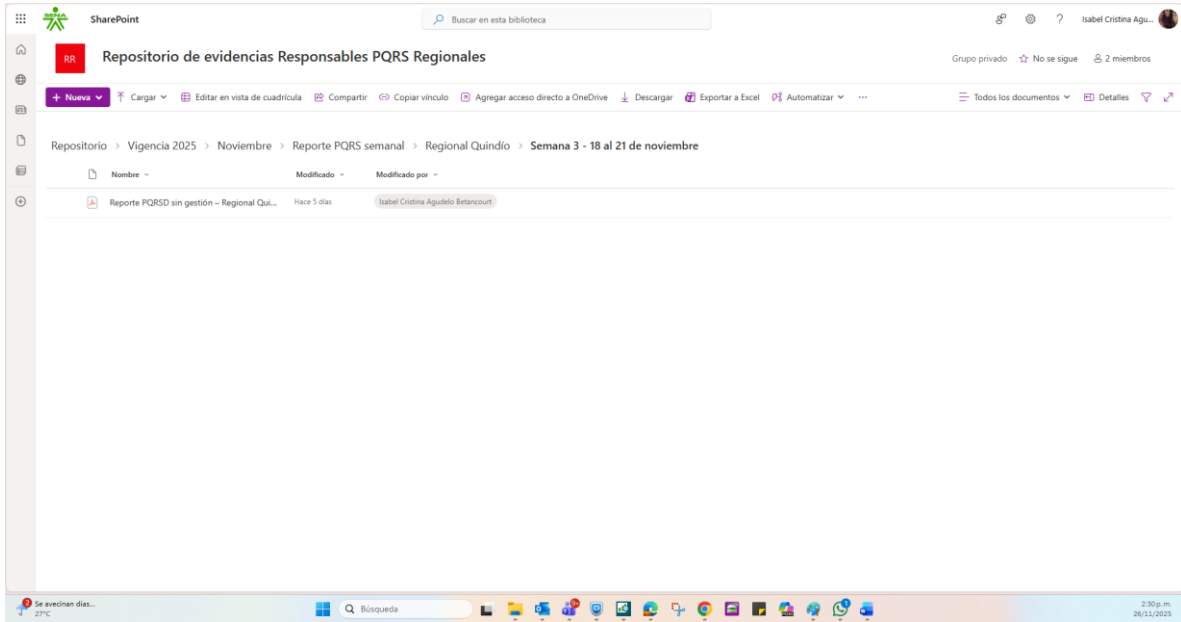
SharePoint

Buscar en esta biblioteca

Isabel Cristina Agu...

RR

Repositorio de evidencias Responsables PQRS Regionales

Grupo privado ☆ No se sigue 2 miembros

+ Nueva Cargar Editar en vista de cuadrícula Compartir Copiar vínculo Agregar acceso directo a OneDrive Descargar Exportar a Excel Automatizar ···

Todos los documentos Detalles

Repositorio > Vigencia 2025 > Noviembre > Reporte PQRS semanal > Regional Quindío > Semana 3 - 18 al 21 de noviembre

| Nombre | Modificado | Modificado por |
|---|---|---|
| Reporte PQRSD sin gestión – Regional Qui... | Hace 5 días | Isabel Cristina Agudelo Betancourt |

Se avecinan días...
27°C

Búsqueda

2:30 p. m.
26/11/2025